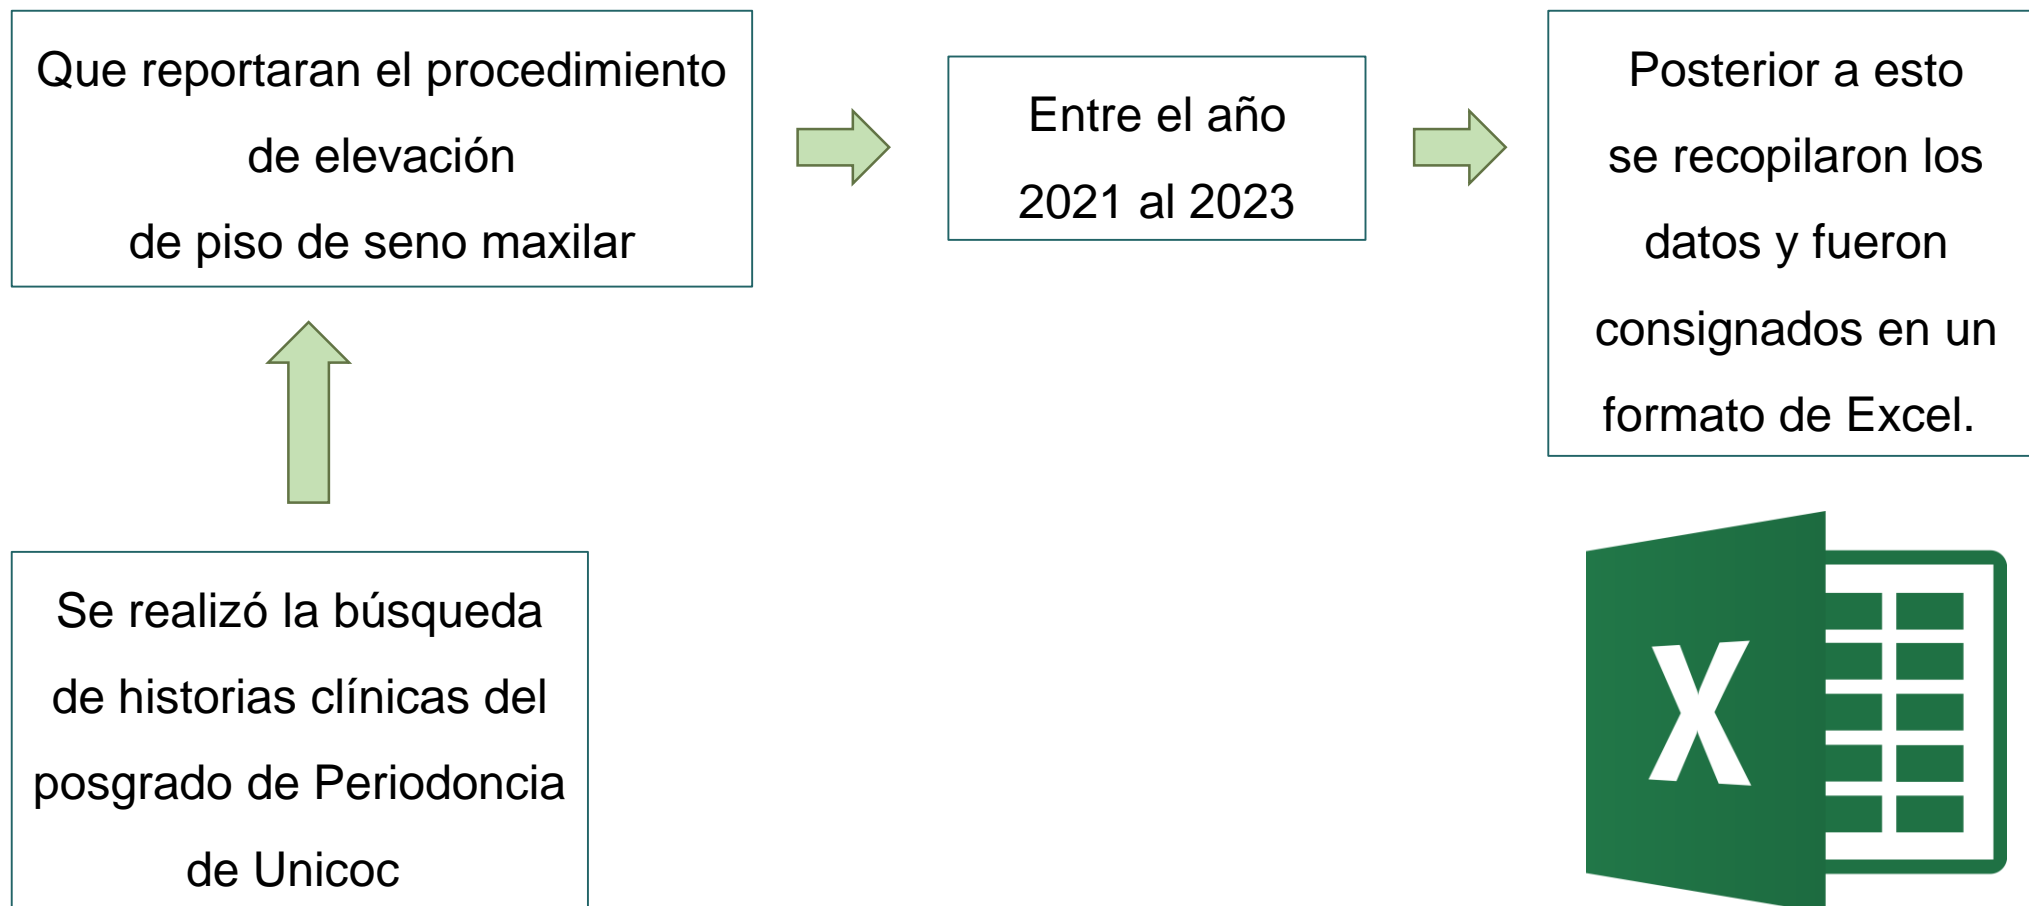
Se realizó la búsqueda de historias clínicas del posgrado de Periodoncia de Unicoc

Que reportaran el procedimiento de elevación de piso de seno maxilar

Entre el año 2021 al 2023

Posterior a esto se recopilaron los datos y fueron consignados en un formato de Excel.

X